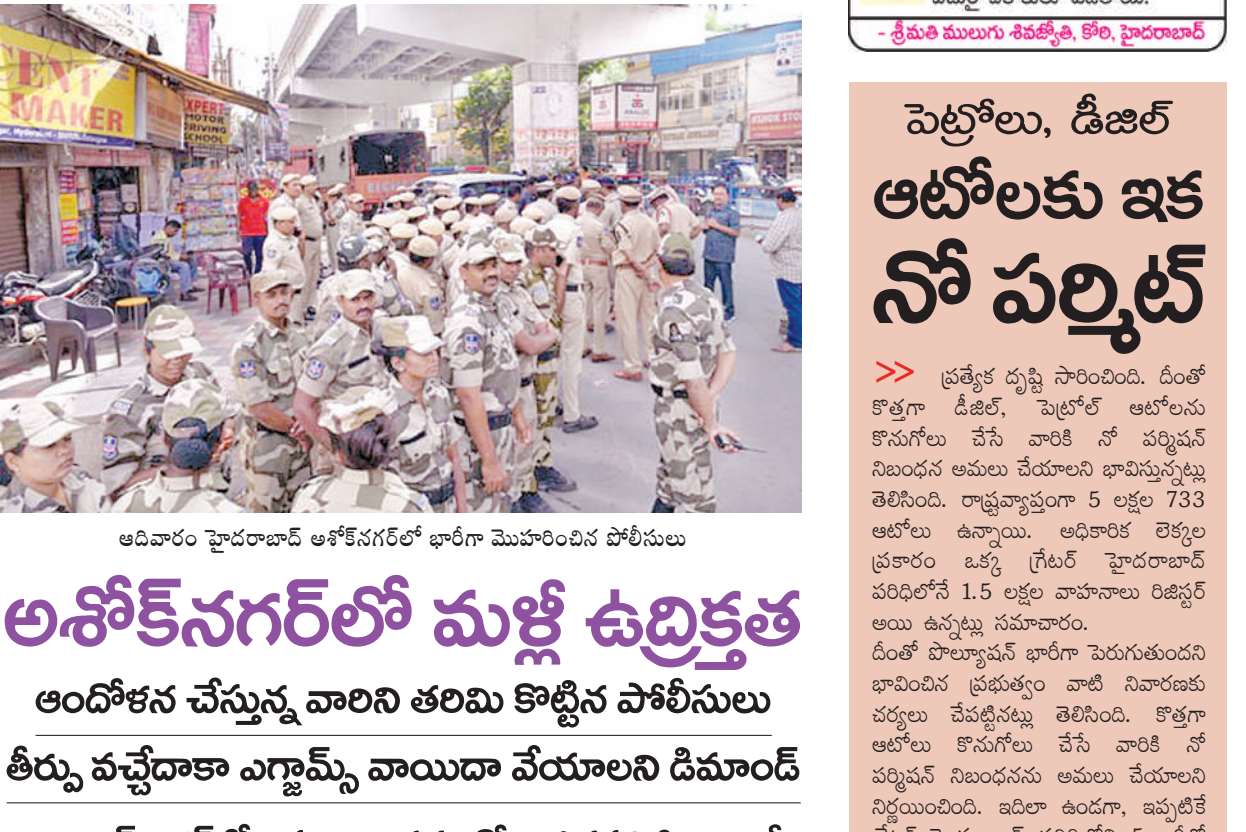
- శ్రీమతి ములుగు శివజ్యోతి, కోఠి, హైదరాబాద్

ENT MAKER

EXPERT MOTOR DRIVING SCHOOL

ఆదివారం హైదరాబాద్ అశోక్‌నగర్‌లో భారీగా మోహరించిన పోలీసులు

అశోక్‌నగర్‌లో మళ్లీ ఉద్రిక్తత

ఆందోళన చేస్తున్న వారిని తరిమి కొట్టిన పోలీసులు

తీర్పు వచ్చేదాకా ఎగ్జామ్స్ వాయిదా వేయాలని డిమాండ్

పెట్రోలు, డీజిల్ ఆటోలకు ఇక నో పర్మిట్

>> ప్రత్యేక దృష్టి సారించింది. దీంతో కొత్తగా డీజిల్, పెట్రోల్ ఆటోలను కొనుగోలు చేసే వారికి నో పర్మిషన్ నిబంధన అమలు చేయాలని భావిస్తున్నట్లు తెలిసింది. రాష్ట్రవ్యాప్తంగా 5 లక్షల 733 ఆటోలు ఉన్నాయి. అధికారిక లెక్కల ప్రకారం ఒక్క గ్రేటర్ హైదరాబాద్ పరిధిలోనే 1.5 లక్షల వాహనాలు రిజిస్టర్ అయి ఉన్నట్లు సమాచారం.

దీంతో పొల్యూషన్ భారీగా పెరుగుతుందని భావించిన ప్రభుత్వం వాటి నివారణకు చర్యలు చేపట్టినట్లు తెలిసింది. కొత్తగా ఆటోలు కొనుగోలు చేసే వారికి నో పర్మిషన్ నిబంధనను అమలు చేయాలని నిర్ణయించింది. ఇదిలా ఉండగా, ఇప్పటికే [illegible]